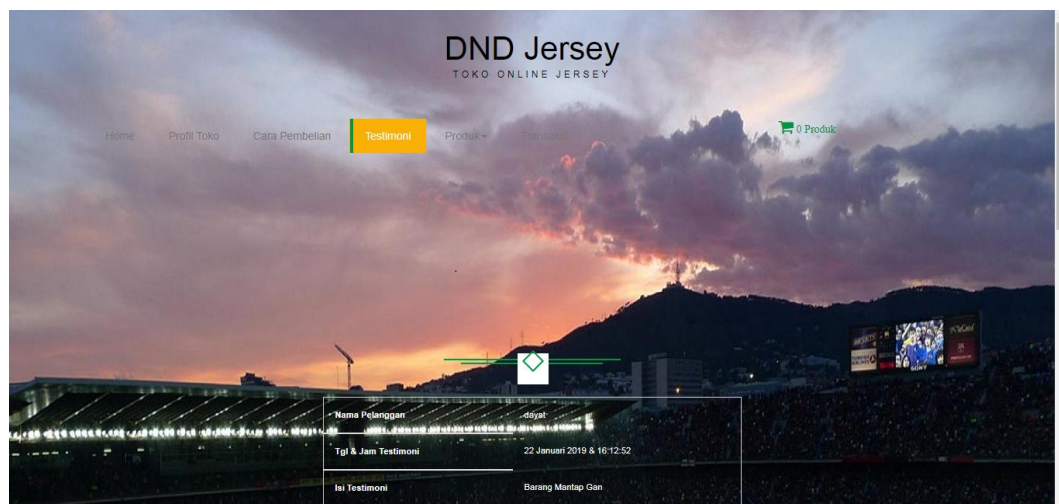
DND Jersey
TOKO ONLINE JERSEY

Home Profil Toko Cara Pembelian Testimoni Produk Transaksi 0 Produk

| Nama Pelanggan | dayat |
|---|---|
| Tgl & Jam Testimoni | 22 Januari 2019 & 16:12:52 |
| Isi Testimoni | Barang Mantap Gan |